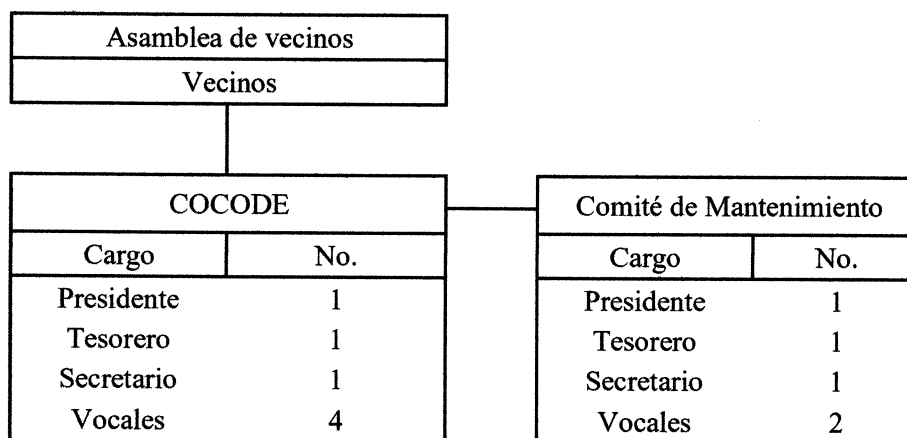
Asamblea de vecinos

Vecinos

COCODE

| Cargo | No. |
|---|---|
| Presidente | 1 |
| Tesorero | 1 |
| Secretario | 1 |
| Vocales | 4 |

Comité de Mantenimiento

| Cargo | No. |
|---|---|
| Presidente | 1 |
| Tesorero | 1 |
| Secretario | 1 |
| Vocales | 2 |